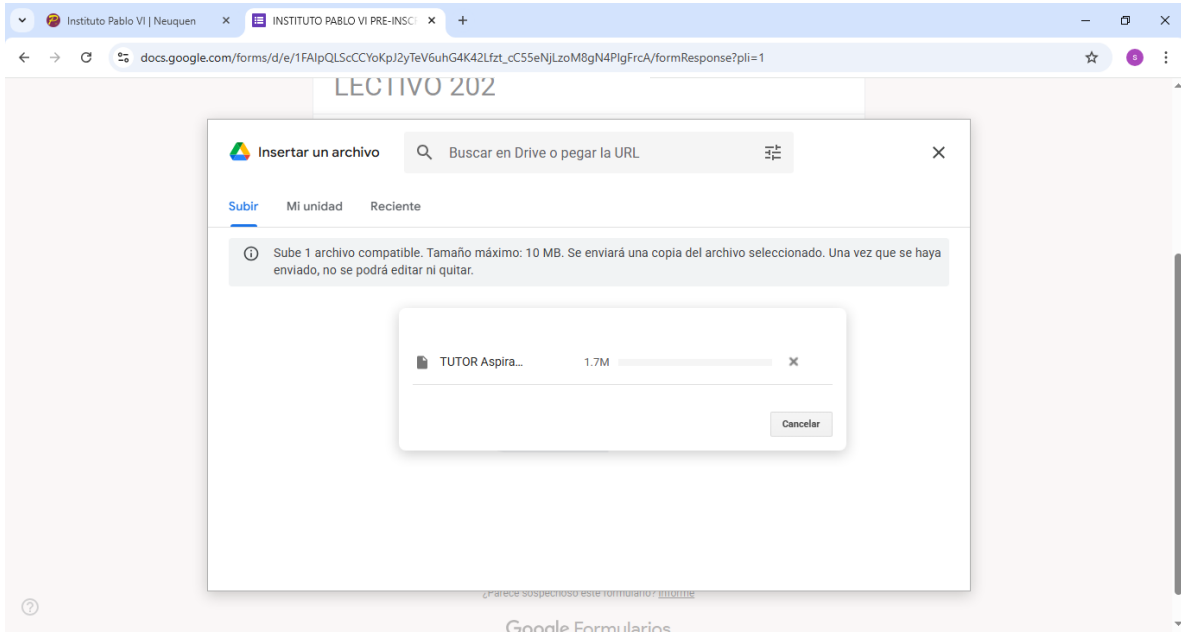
Instituto Pablo VI | Neuquen ×
INSTITUTO PABLO VI PRE-INSC ×
+

docs.google.com/forms/d/e/1FAIpQLScCCYoKpJ2yTeV6uhG4K42Lfzt_cC55eNjLzoM8gN4PlgFrcA/formResponse?pli=1

LECTIVO 202

Insertar un archivo
Buscar en Drive o pegar la URL

Subir
Mi unidad
Reciente

Sube 1 archivo compatible. Tamaño máximo: 10 MB. Se enviará una copia del archivo seleccionado. Una vez que se haya enviado, no se podrá editar ni quitar.

TUTOR Aspira...
1.7M

Cancelar

¿Parece sospechoso este formulario? Informe

Google Formularios